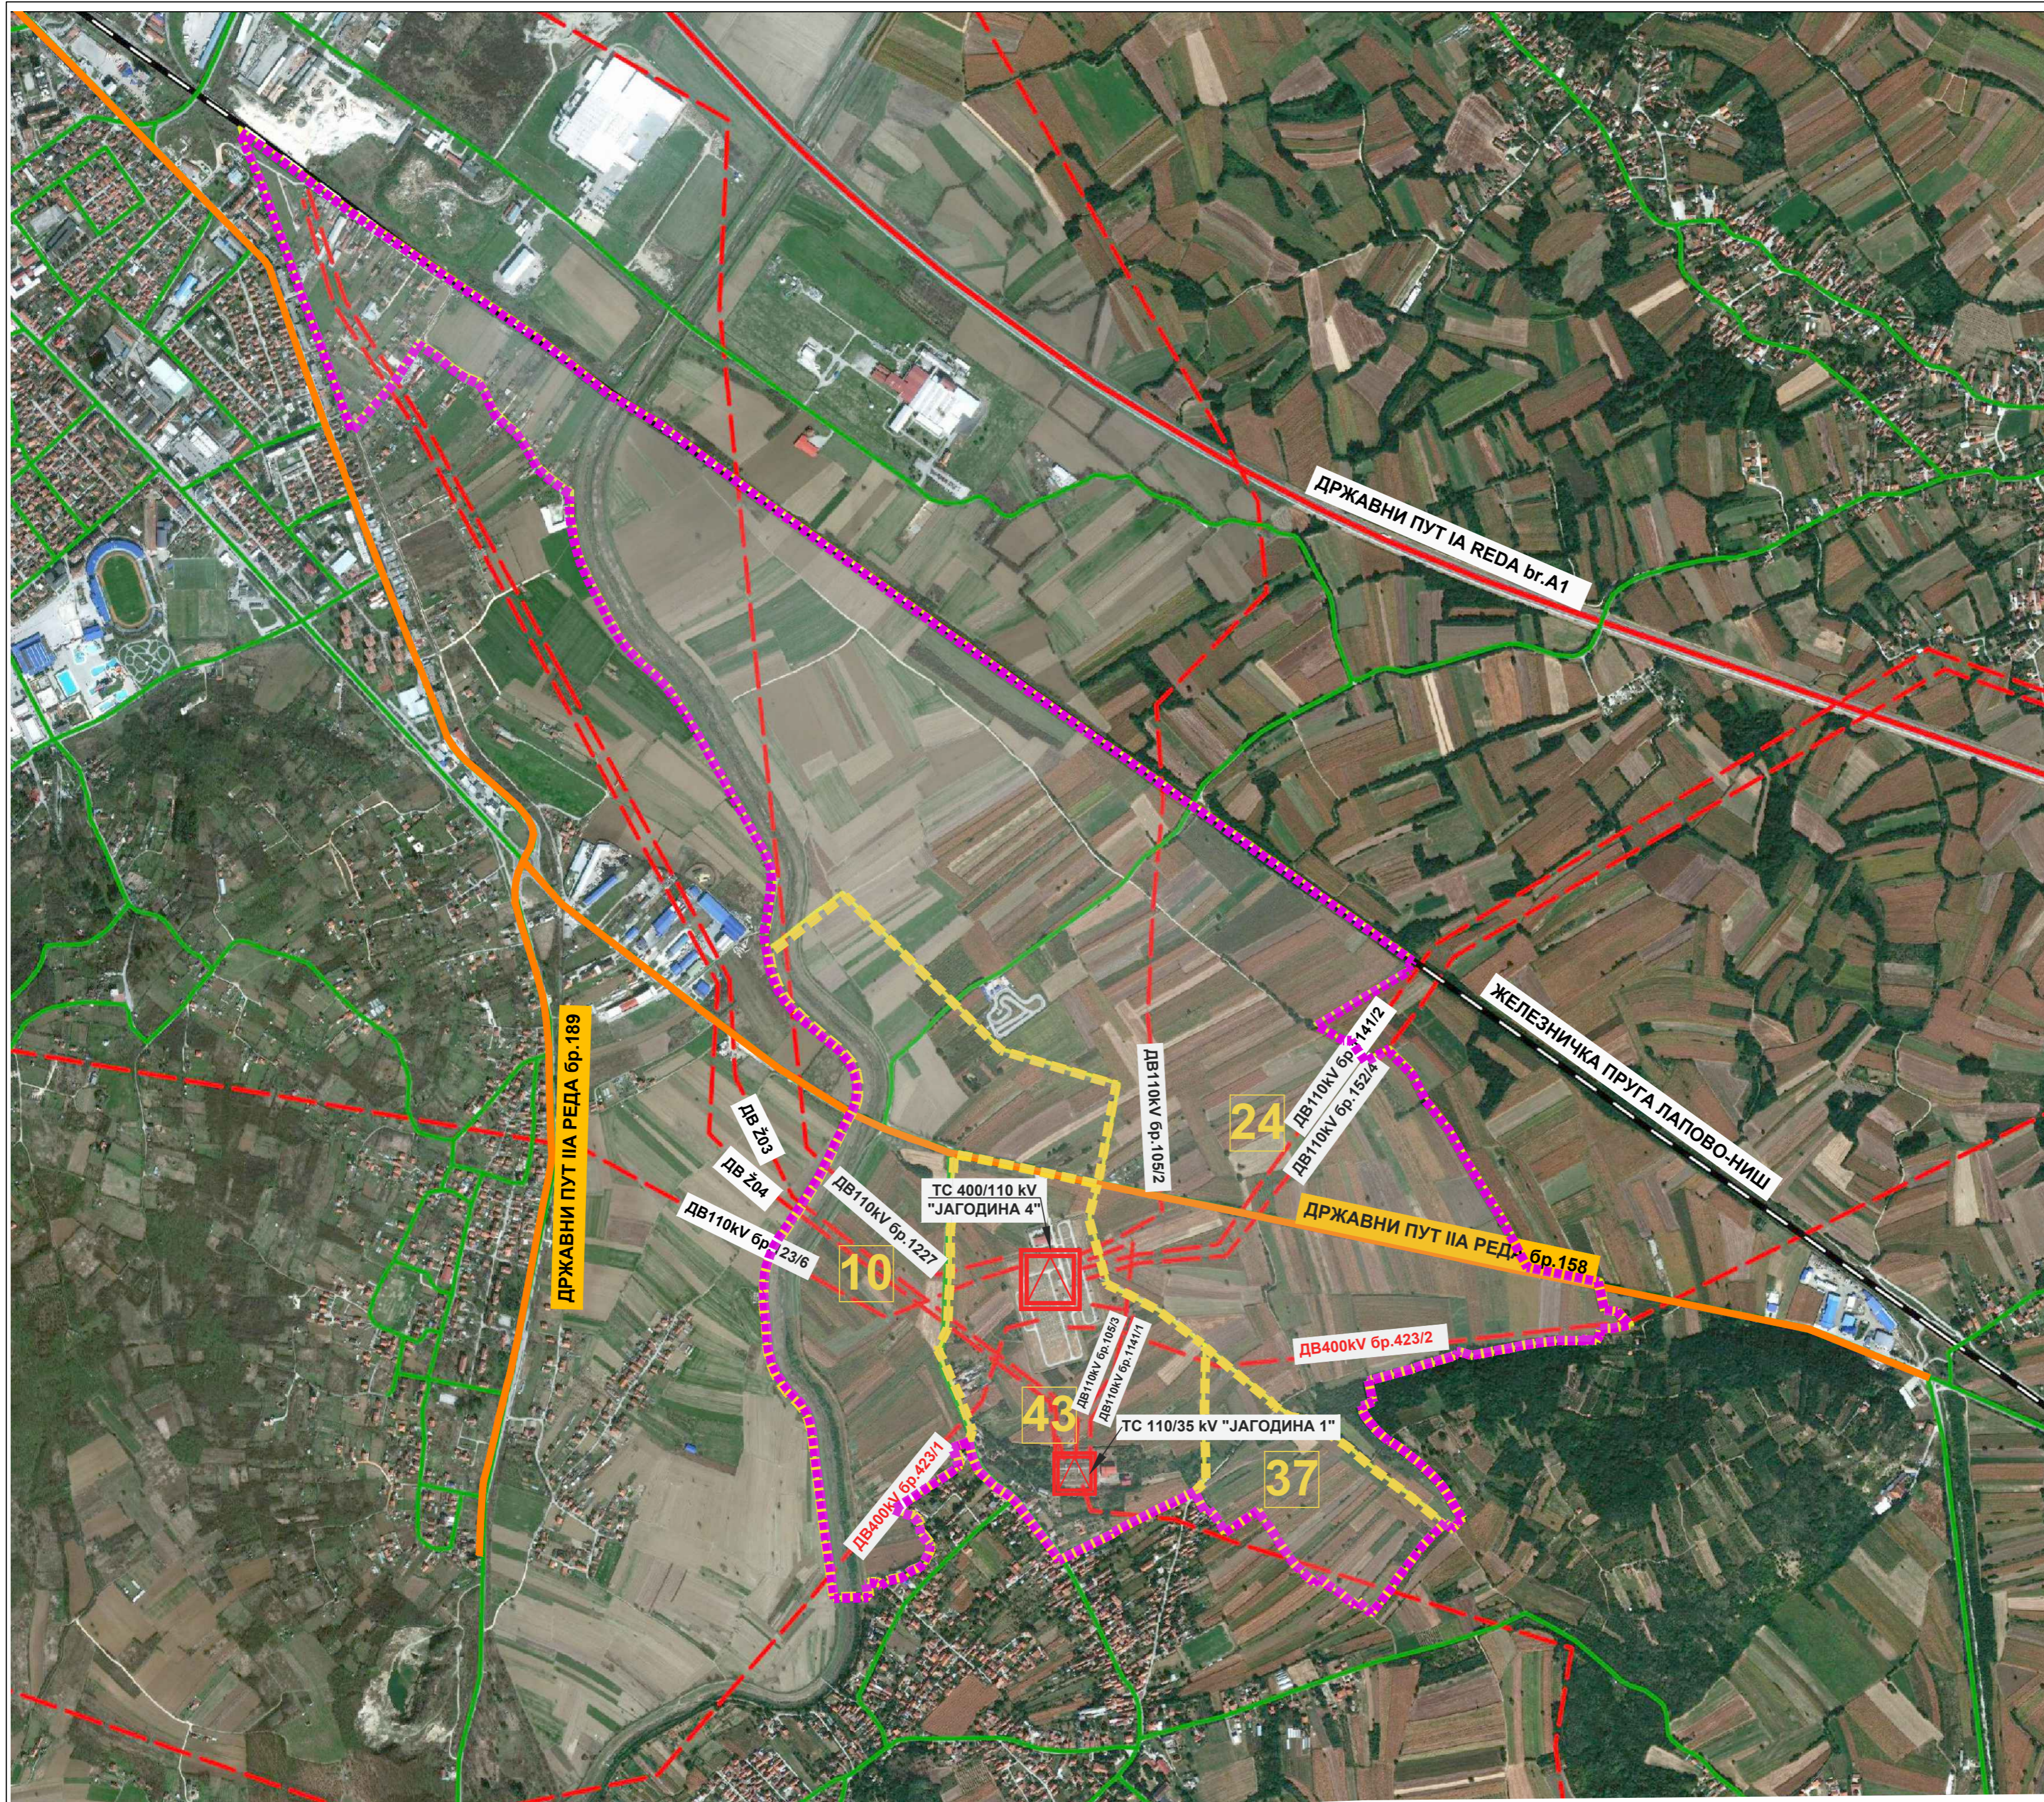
ДРЖАВНИ ПУТ IA REDA br.A1

ДРЖАВНИ ПУТ IIA РЕДА бр.189

ЖЕЛЕЗНИЧКА ПРУГА ЛАПОВО-НИШ

ДРЖАВНИ ПУТ IIA РЕДА бр.158

ДВ110kV бр.105/2

ДВ110kV бр.141/2

ДВ110kV бр.152/4

24

ДВ Ž03

ДВ Ž04

ДВ110kV бр.123/6

ДВ110kV бр.1227

10

ТС 400/110 kV "ЈАГОДИНА 4"

ДВ110kV бр.108/3

ДВ110kV бр.141/1

ДВ400kV бр.423/2

43

ТС 110/35 kV "ЈАГОДИНА 1"

37

ДВ400kV бр.423/1